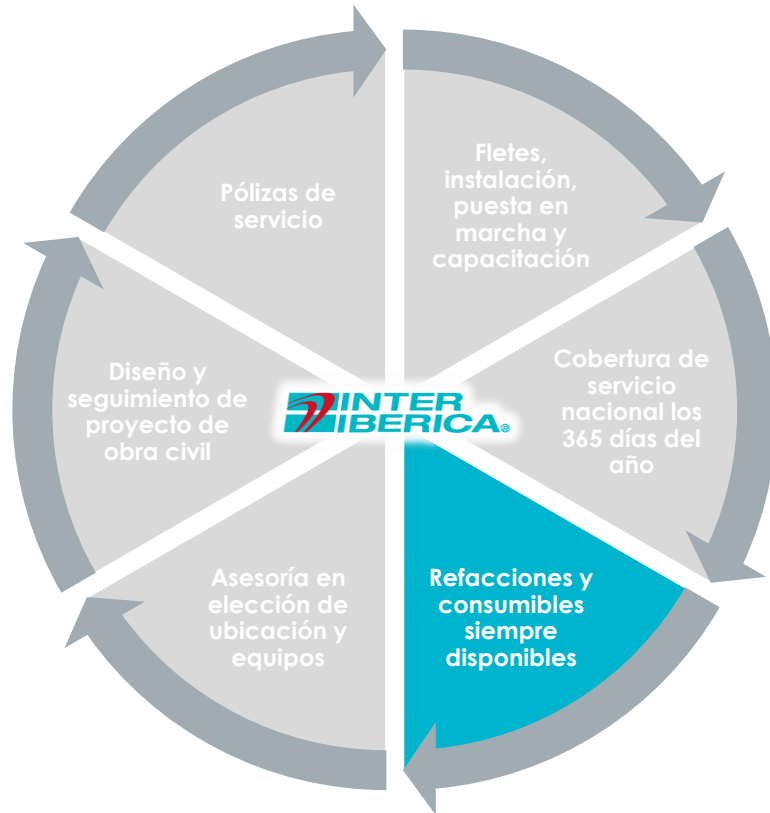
Pólizas de servicio

Fletes, instalación, puesta en marcha y capacitación

Cobertura de servicio nacional los 365 días del año

Refacciones y consumibles siempre disponibles

Asesoría en elección de ubicación y equipos

Diseño y seguimiento de proyecto de obra civil

INTER IBERICA®